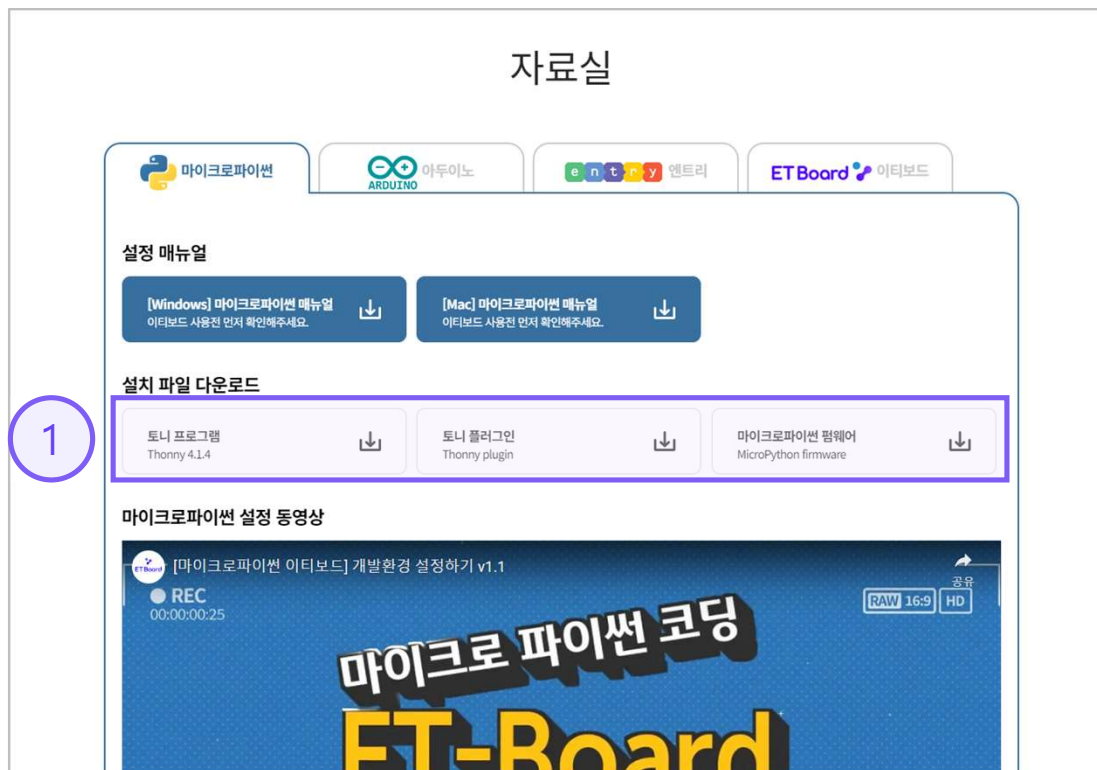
자료실

마이크로파이썬

ARDUINO 아두이노

entry 엔트리

ETBoard 이티보드

설정 매뉴얼

[Windows] 마이크로파이썬 매뉴얼
이티보드 사용전 먼저 확인해주세요.

[Mac] 마이크로파이썬 매뉴얼
이티보드 사용전 먼저 확인해주세요.

설치 파일 다운로드

1

토니 프로그램
Thonny 4.1.4

토니 플러그인
Thonny plugin

마이크로파이썬 펌웨어
MicroPython firmware

마이크로파이썬 설정 동영상

ETBoard [마이크로파이썬 이티보드] 개발환경 설정하기 v1.1

공유

REC
00:00:00:25

RAW 16:9 HD

마이크로 파이썬 코딩

ET-Board